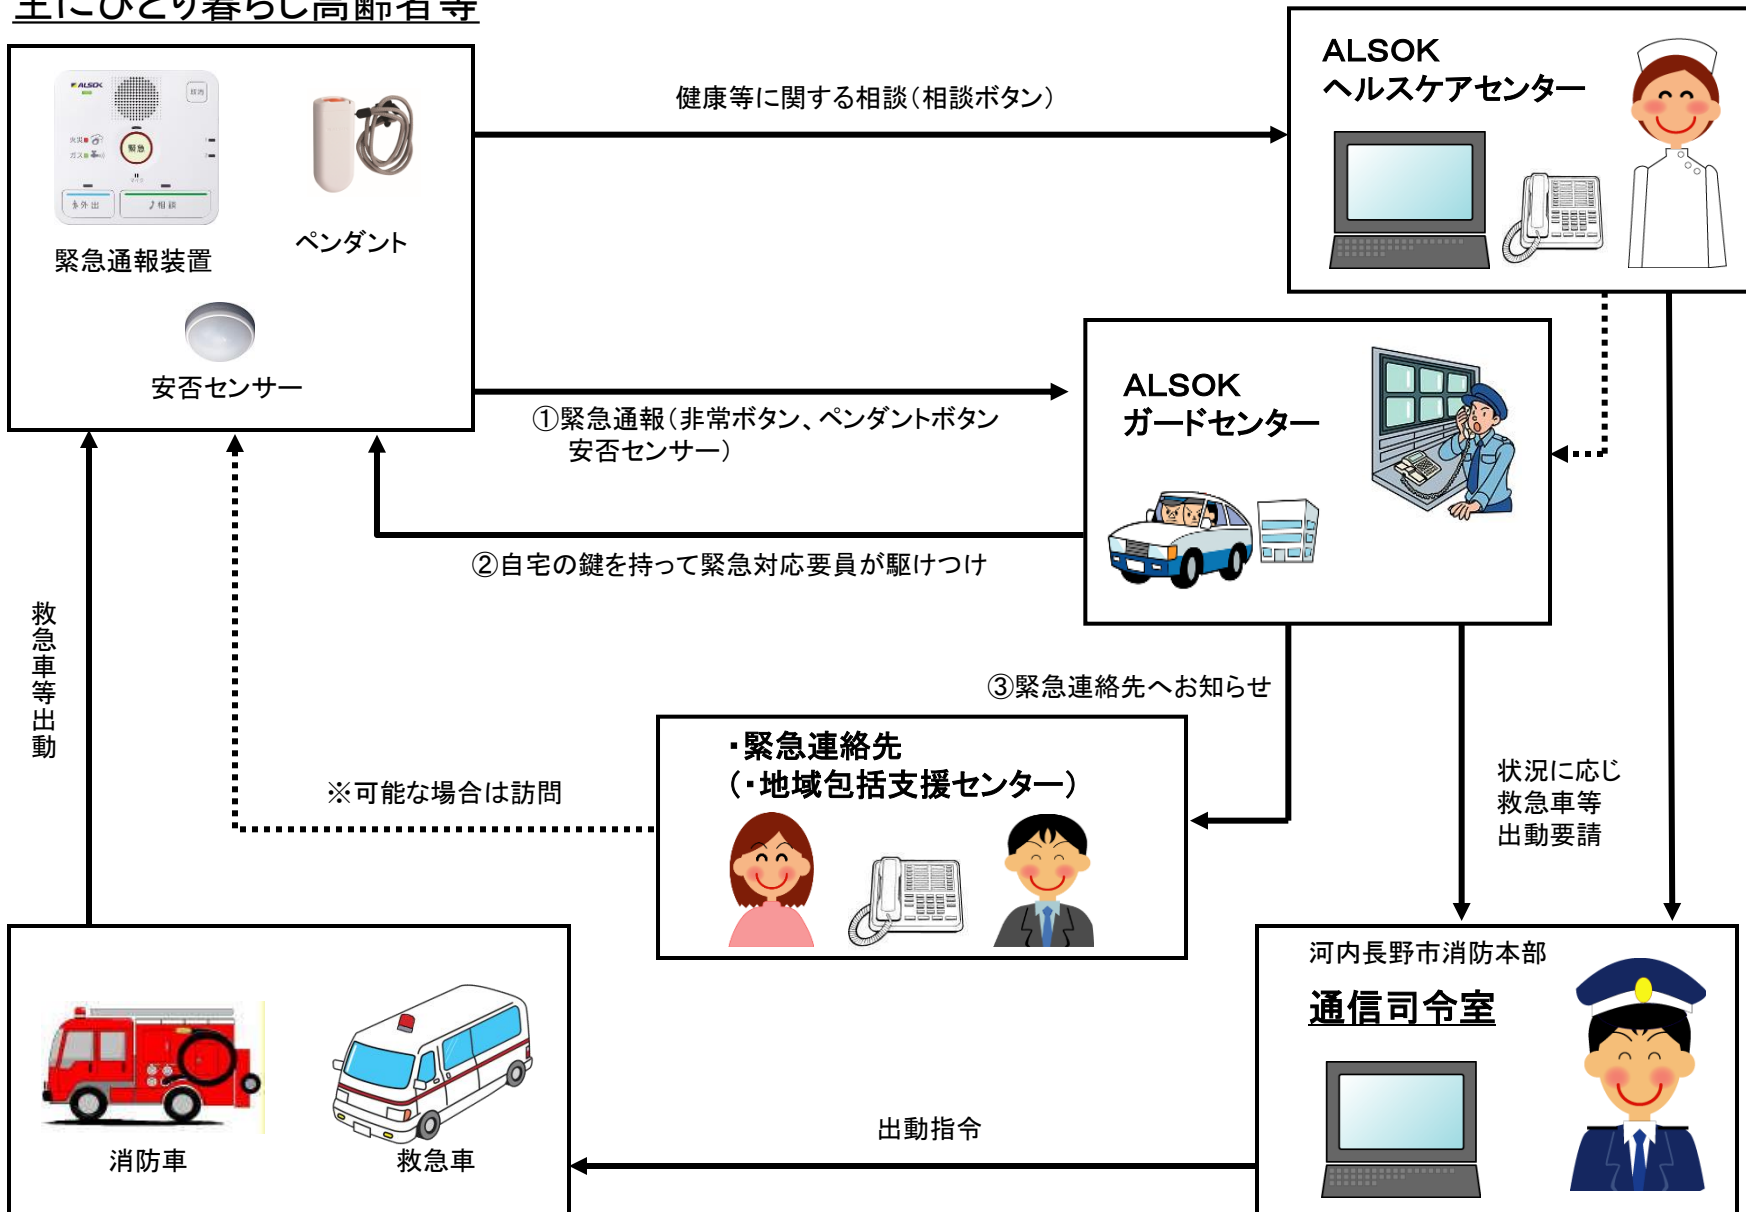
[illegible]にひとり暮らし高齢者等

緊急通報装置

ペンダント

安否センサー

健康等に関する相談（相談ボタン）

ALSOK
ヘルスケアセンター

①緊急通報（非常ボタン、ペンダントボタン
安否センサー）

ALSOK
ガードセンター

②自宅の鍵を持って緊急対応要員が駆けつけ

救急車等出動

③緊急連絡先へお知らせ

・緊急連絡先
（・地域包括支援センター）

※可能な場合は訪問

状況に応じ
救急車等
出動要請

河内長野市消防本部
通信司令室

出動指令

消防車

救急車